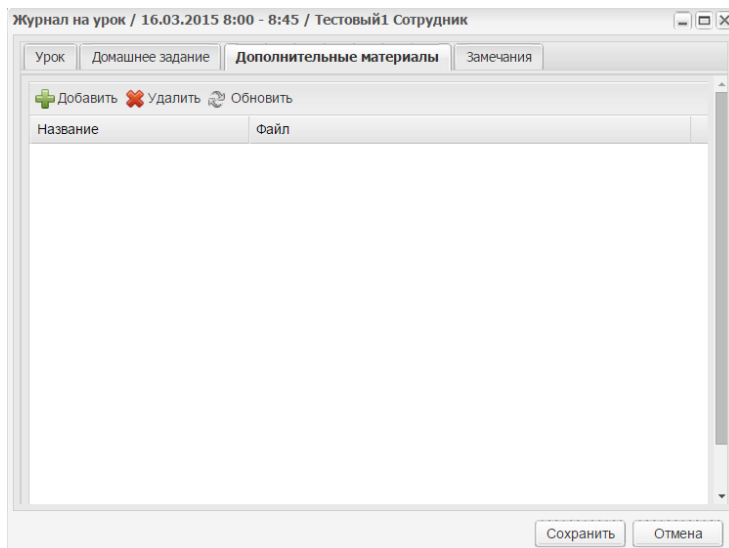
Журнал на урок / 16.03.2015 8:00 - 8:45 / Тестовый1 Сотрудник

Урок | Домашнее задание | Дополнительные материалы | Замечания

Добавить Удалить Обновить

| Название | Файл |
|---|---|

Сохранить Отмена